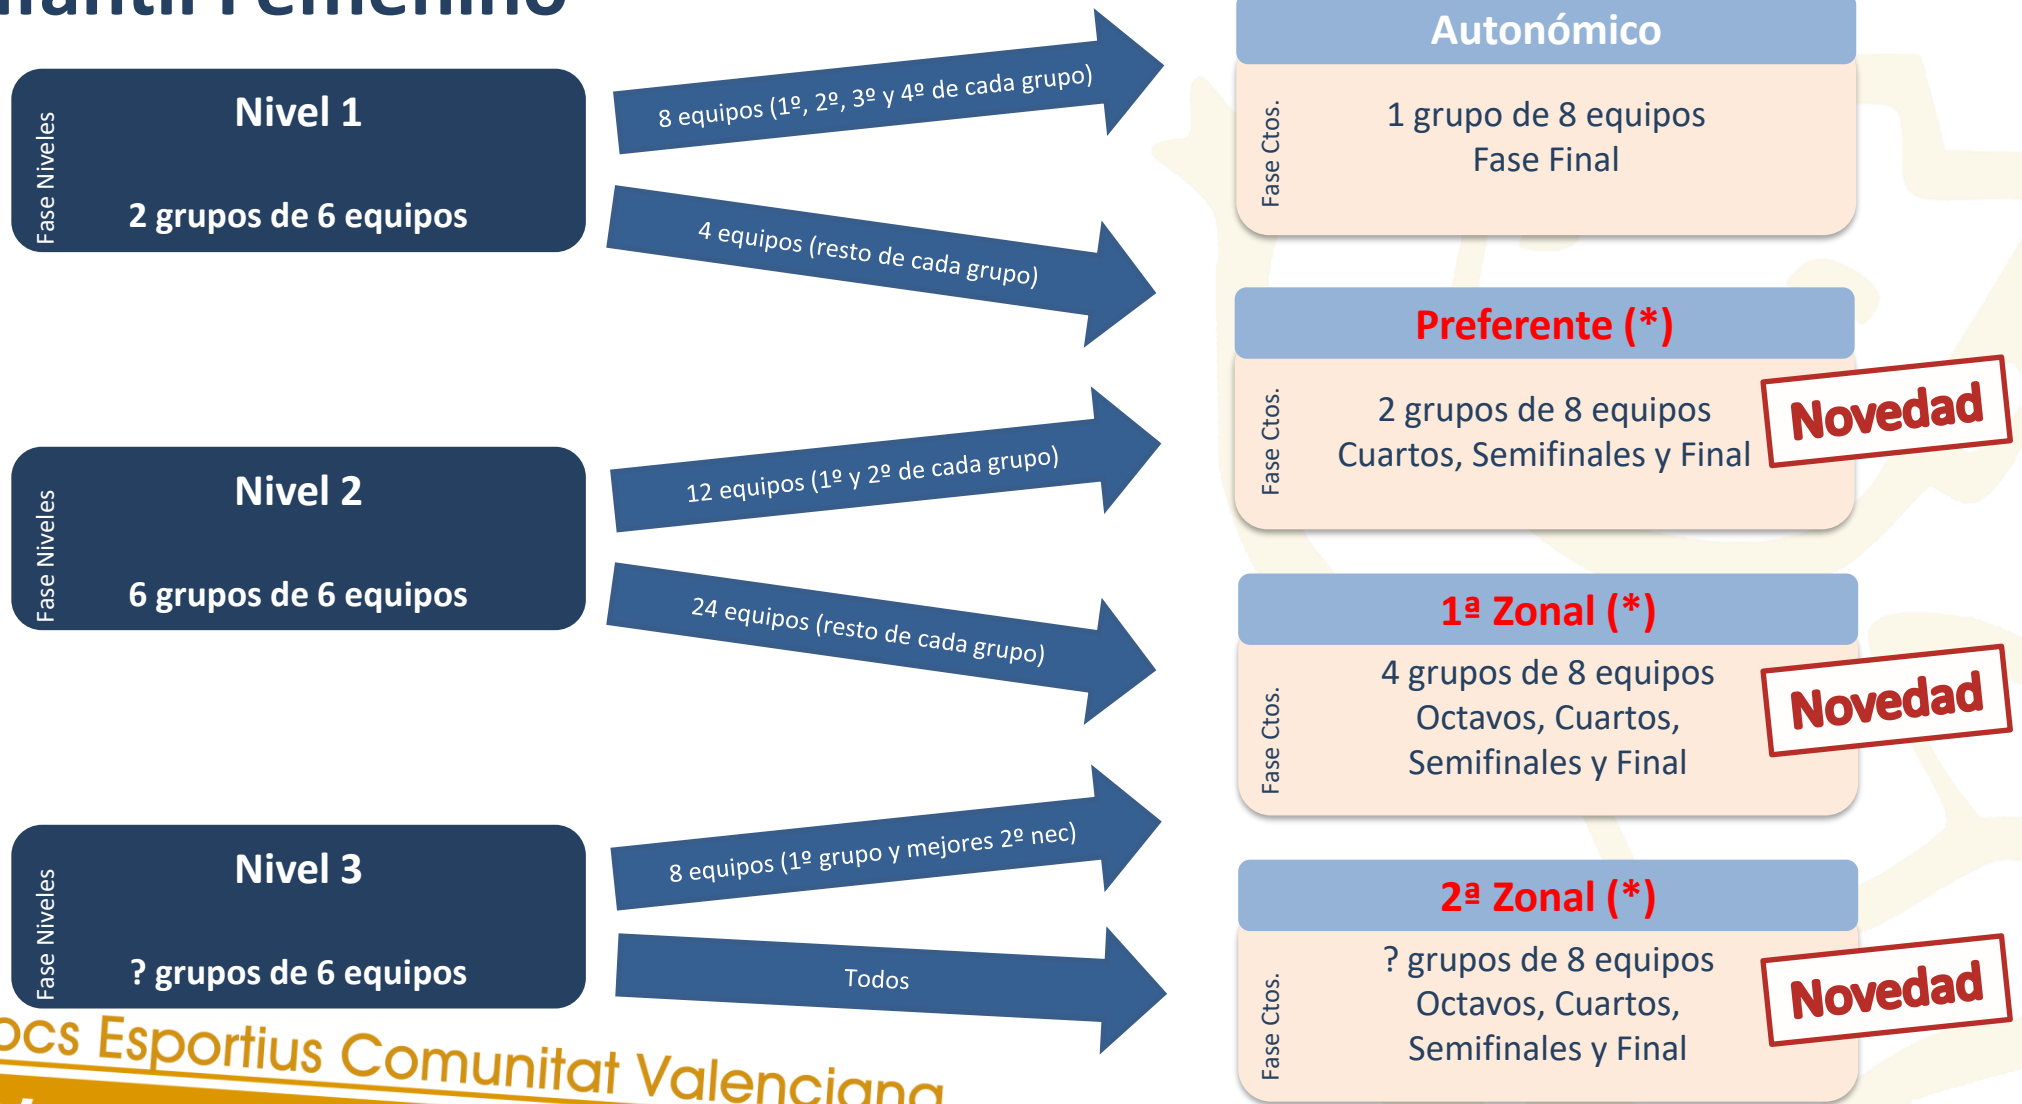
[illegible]

Fase Niveles
Nivel 1
2 grupos de 6 equipos

8 equipos (1º, 2º, 3º y 4º de cada grupo)

4 equipos (resto de cada grupo)

Fase Niveles
Nivel 2
6 grupos de 6 equipos

12 equipos (1º y 2º de cada grupo)

24 equipos (resto de cada grupo)

Fase Niveles
Nivel 3
? grupos de 6 equipos

8 equipos (1º grupo y mejores 2º nec)

Todos

Autonómico
Fase Ctos.
1 grupo de 8 equipos
Fase Final

Preferente (*)
Fase Ctos.
2 grupos de 8 equipos
Cuartos, Semifinales y Final
Novedad

1ª Zonal (*)
Fase Ctos.
4 grupos de 8 equipos
Octavos, Cuartos,
Semifinales y Final
Novedad

2ª Zonal (*)
Fase Ctos.
? grupos de 8 equipos
Octavos, Cuartos,
Semifinales y Final
Novedad

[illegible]cs Esportius Comunitat Valenciana